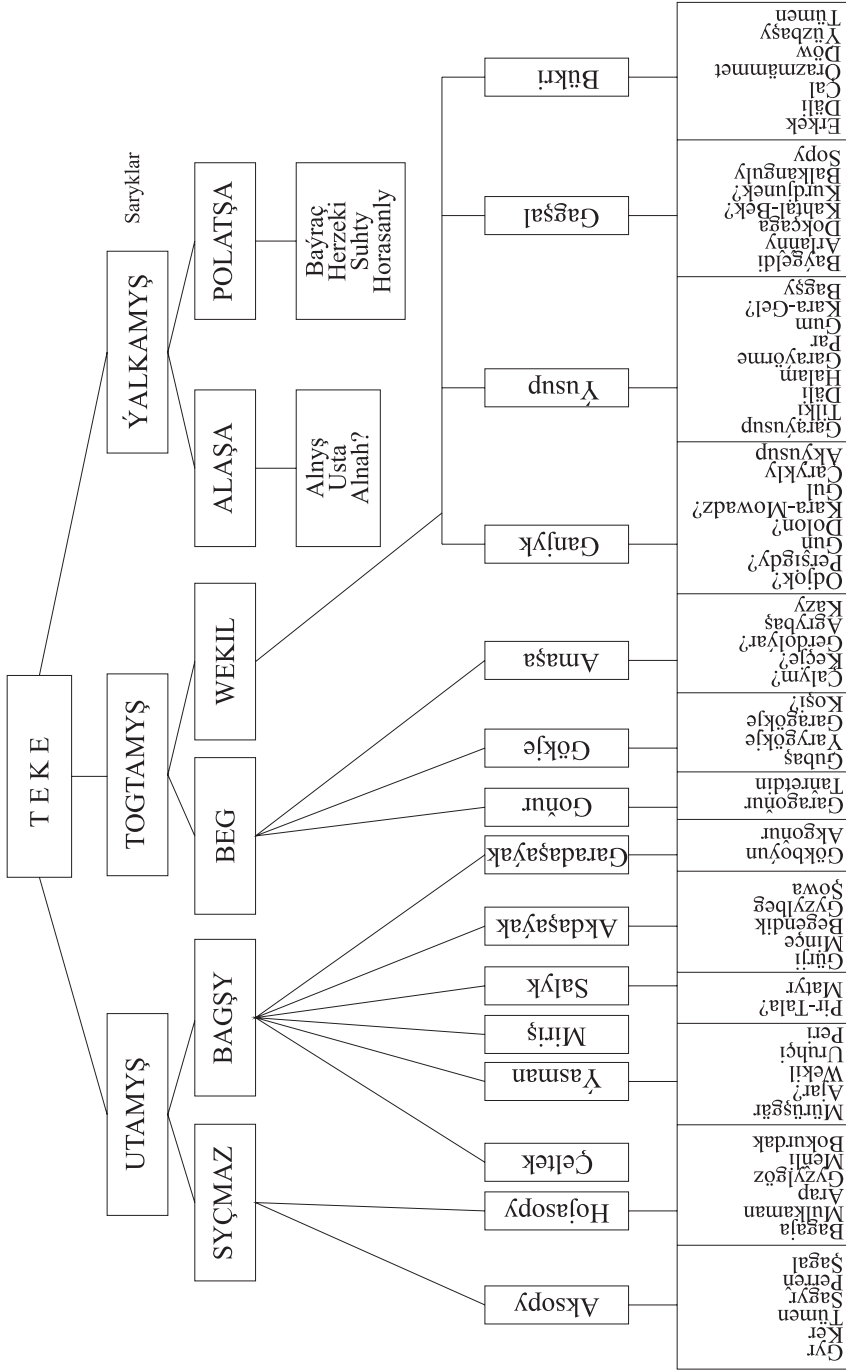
T E K E

TOGTAMYŞ

ÝALKAMYŞ

UTAMYŞ

Saryklar

POLATŞA

ALAŞA

Baýraç
Herzeki
Suhty
Horasanly

Alnyş
Usta
Alnah?

WEKIL

BEG

BAGŞY

SYÇMAZ

Bükri

Gagşal

Ýusup

Ganjyk

Amaşa

Gökje

Goňur

Garadaşaýak

Akdaşaýak

Salyk

Miriş

Ýasman

Çetek

Hojasopy

Aksopy

Erkek
Däli
Çal
Orazmämmet
Döw
Ýüzbaşy
Tümen

Baýgeldi
Arlanly
Dokgaga
Kahtal-Bek?
Kurdjunek?
Balkangulı
Sopy

Garaýusup
Tilki
Däli
Halam
Garaýörme
Par
Gum
Kara-Gel?
Bagşy

Odjok?
Persigdy?
Gun
Dolon?
Kara-Mowadz?
Gul
Çarykly
Akýusup

Çalym?
Keçje?
Gerdolýar?
Agrybaş
Kazy

Gubaş
Ýarygökje
Garagökje
Koşi?

Garagoňur
Taňrydin

Gökboýun
Akgoňur

Gürji
Minçe
Begendik
Gyzylbeg
Şowa

Pir-Tala?
Matyr

Mürüşgär
Ajar?
Wekil
Uruhçi
Peri

Bagaja
Mulkaman
Arap
Gyzylgöz
Menli
Bokurdak

Gyr
Ker
Tümen
Sagyr
Perreň
Şagal